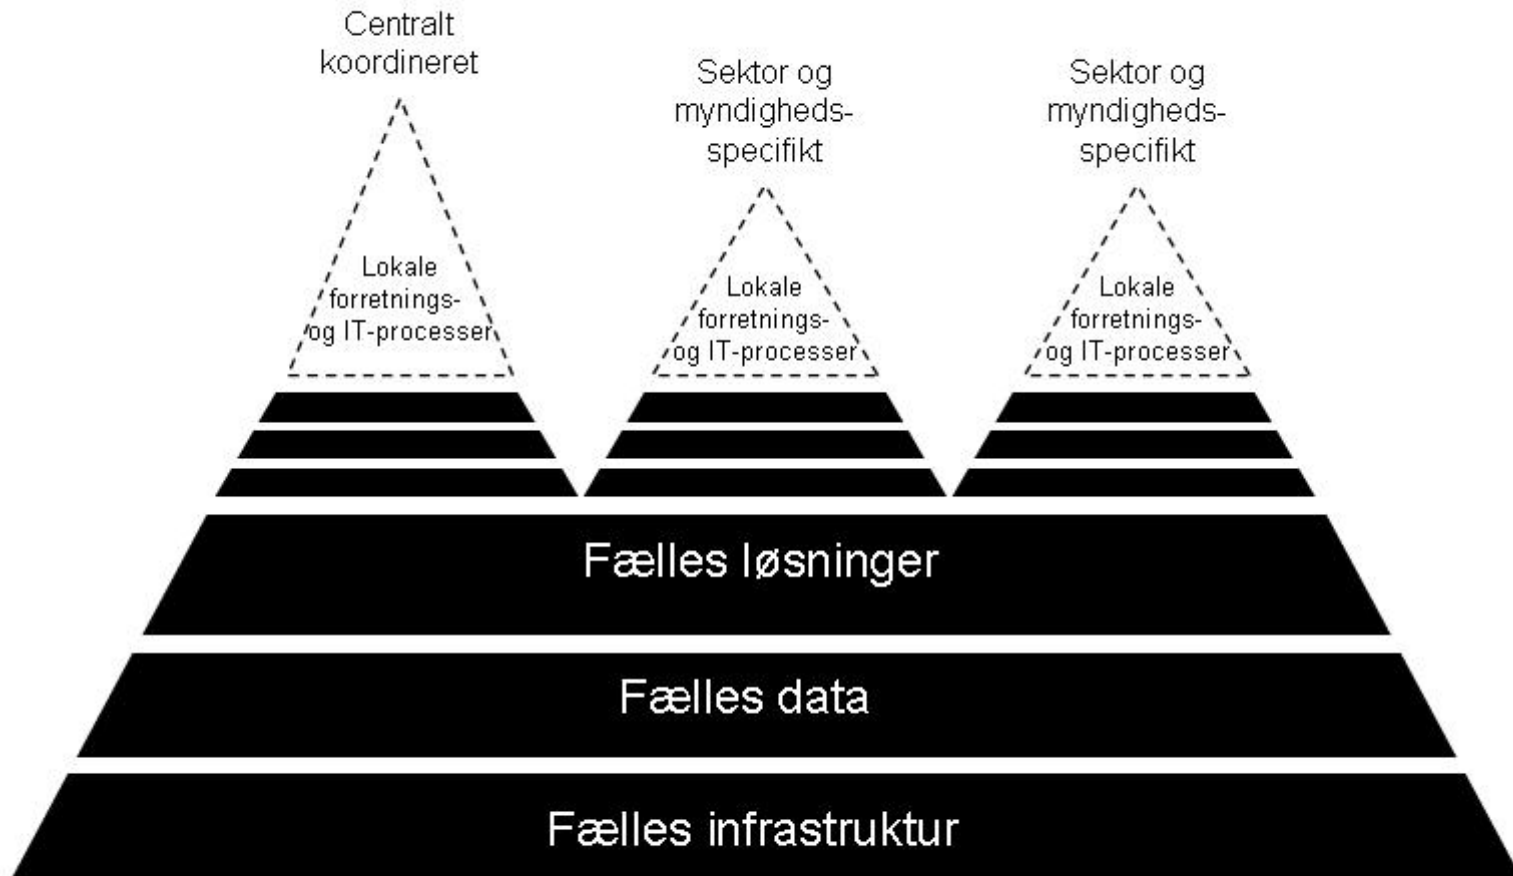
Centralt koordineret

Sektor og myndigheds-specifikt

Sektor og myndigheds-specifikt

Lokale forretnings- og IT-processer

Lokale forretnings- og IT-processer

Lokale forretnings- og IT-processer

Fælles løsninger

Fælles data

Fælles infrastruktur